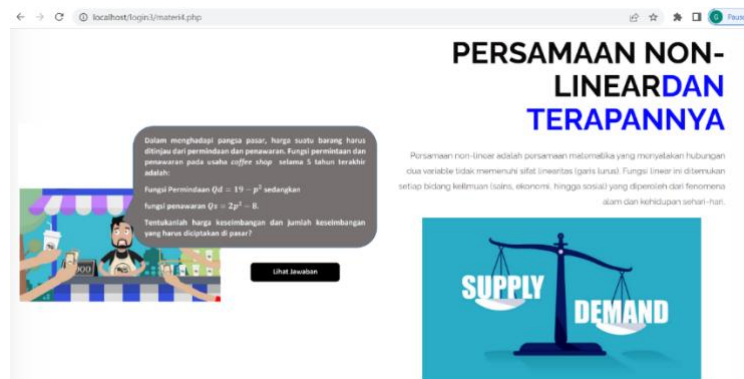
localhost/login1/materi4.php

Fauzi

PERSAMAAN NON-LINEARDAN TERAPANNYA

Persamaan non-linear adalah persamaan matematika yang menyatakan hubungan dua variable tidak memenuhi sifat linearitas (garis lurus). Fungsi linear ini ditemukan setiap bidang keilmuan (sains, ekonomi, hingga sosial) yang diperoleh dari fenomena alam dan kehidupan sehari-hari.

Dalam menghadapi pangsa pasar, harga suatu barang harus ditinjau dari permintaan dan penawaran. Fungsi permintaan dan penawaran pada usaha coffee shop selama 5 tahun terakhir adalah:

Fungsi Permintaan $Qd = 19 - p^2$ sedangkan

fungsi penawaran $Qs = 2p^2 - 8$.

Tentukanlah harga keseimbangan dan jumlah keseimbangan yang harus diciptakan di pasar?

Lihat Jawaban

SUPPLY

DEMAND